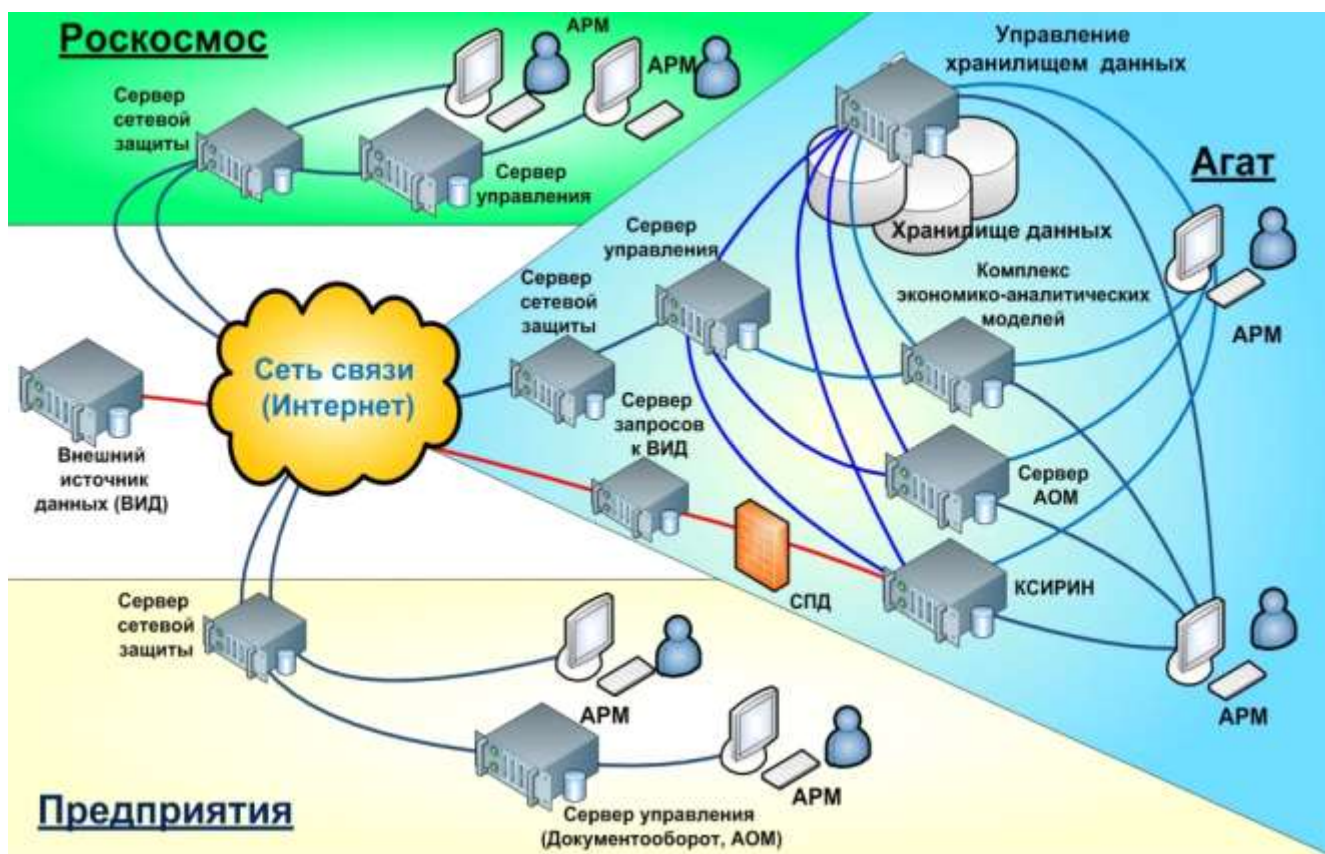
Роскосмос

АРМ

АРМ

Сервер сетевой защиты

Сервер управления

Управление хранилищем данных

Агат

Хранилище данных

Сервер управления

Сервер сетевой защиты

Комплекс экономико-аналитических моделей

АРМ

Сеть связи (Интернет)

Сервер запросов к ВИД

Внешний источник данных (ВИД)

Сервер АОМ

КСИРИН

СПД

Сервер сетевой защиты

АРМ

АРМ

АРМ

Предприятия

Сервер управления (Документооборот, АОМ)